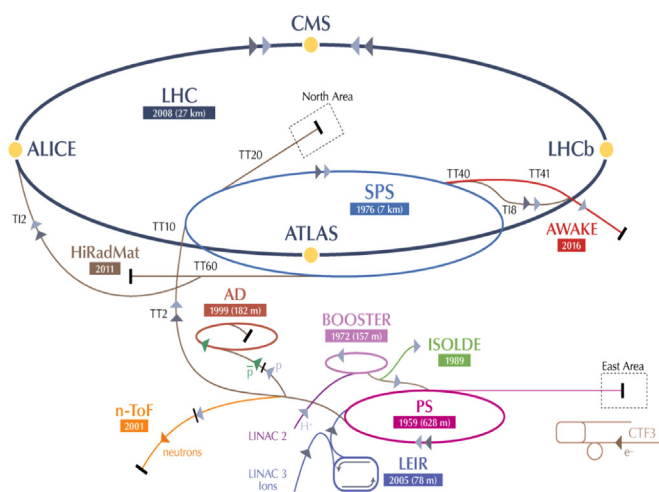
CMS

LHC
2008 (27 km)

North Area

ALICE

LHCb

TT20

TT40

TT41

SPS
1976 (7 km)

TI8

TI2

TT10

ATLAS

AWAKE
2016

HiRadMat
2011

TT60

AD
1999 (182 m)

TT2

BOOSTER
1972 (157 m)

ISOLDE
1989

$\overline{p}$

p

East Area

n-ToF
2001

$H^-$

PS
1959 (628 m)

neutrons

LINAC 2

CTF3

$e^-$

LINAC 3
Ions

LEIR
2005 (78 m)